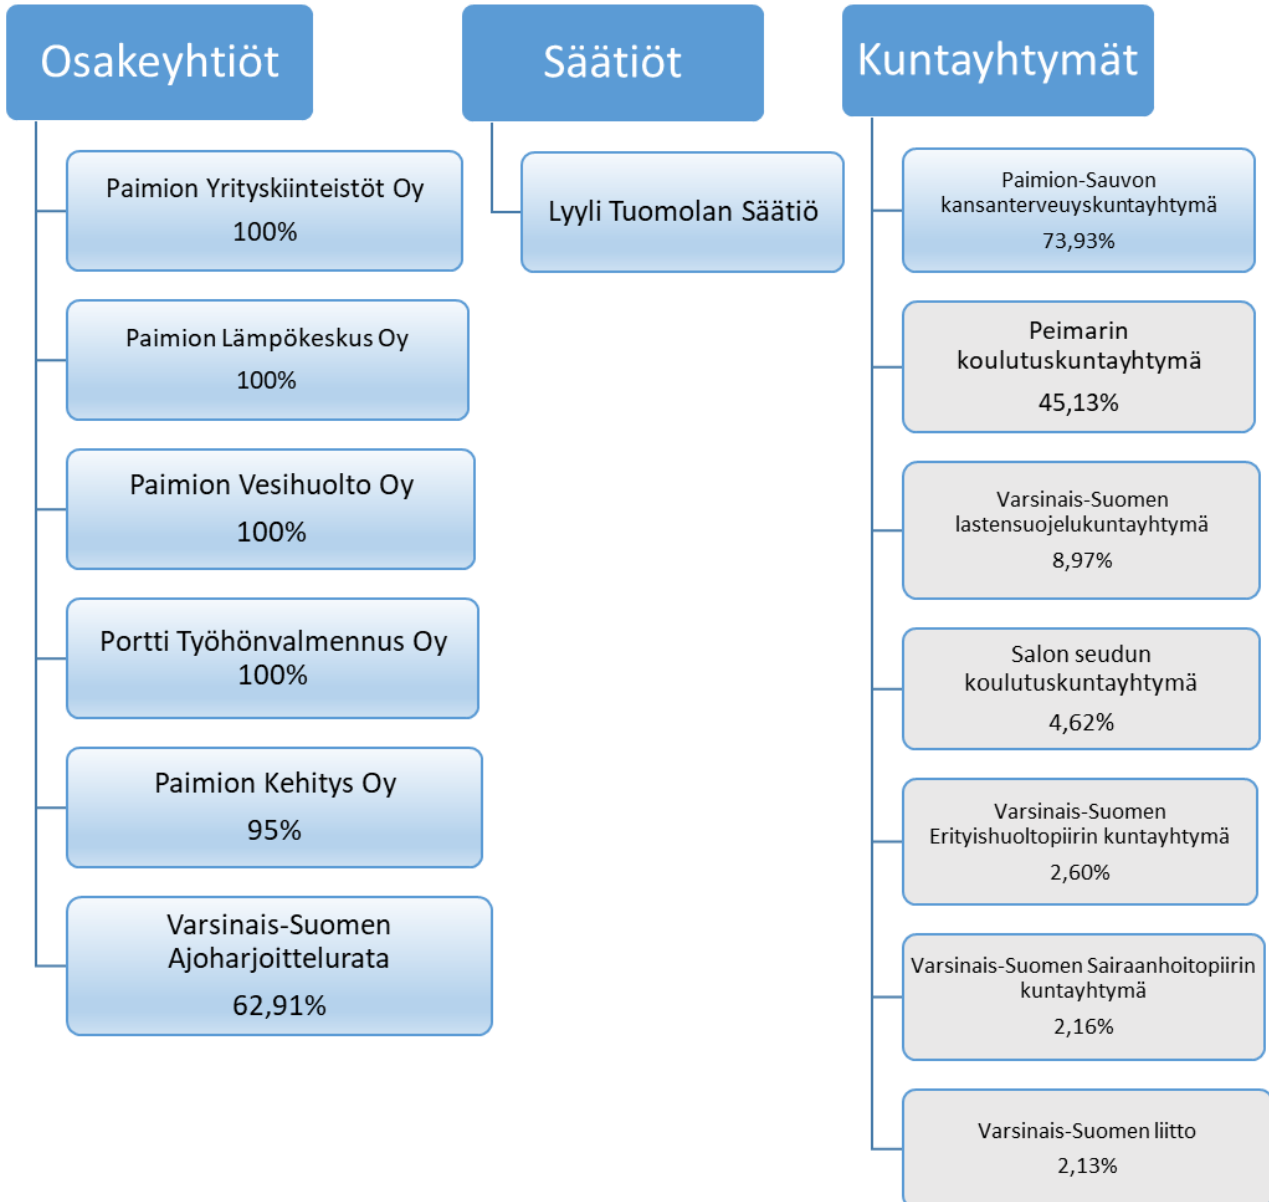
Osakeyhtiöt

Paimion Yrityskiinteistöt Oy
100%

Paimion Lämpökeskus Oy
100%

Paimion Vesihuolto Oy
100%

Portti Työhönvalmennus Oy
100%

Paimion Kehitys Oy
95%

Varsinais-Suomen Ajoharjoittelurata
62,91%

Säätiöt

Lyyli Tuomolan Säätiö

Kuntayhtymät

Paimion-Sauvon kansanterveyskuntayhtymä
73,93%

Peimarin koulutuskuntayhtymä
45,13%

Varsinais-Suomen lastensuojelukuntayhtymä
8,97%

Salon seudun koulutuskuntayhtymä
4,62%

Varsinais-Suomen Erityishuoltopiirin kuntayhtymä
2,60%

Varsinais-Suomen Sairaanhoitopiirin kuntayhtymä
2,16%

Varsinais-Suomen liitto
2,13%